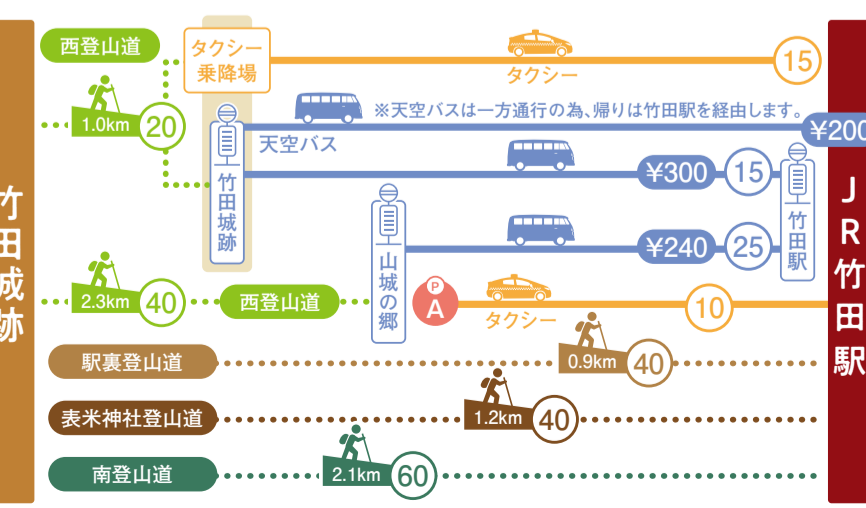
竹田城跡

西登山道

タクシー乗降場

タクシー

15

1.0km

20

※天空バスは一方通行の為、帰りは竹田駅を経由します。

¥200

天空バス

竹田城跡

¥300

15

竹田駅

JR竹田駅

山城の郷

¥240

25

2.3km

40

西登山道

P

A

タクシー

10

駅裏登山道

0.9km

40

表米神社登山道

1.2km

40

南登山道

2.1km

60